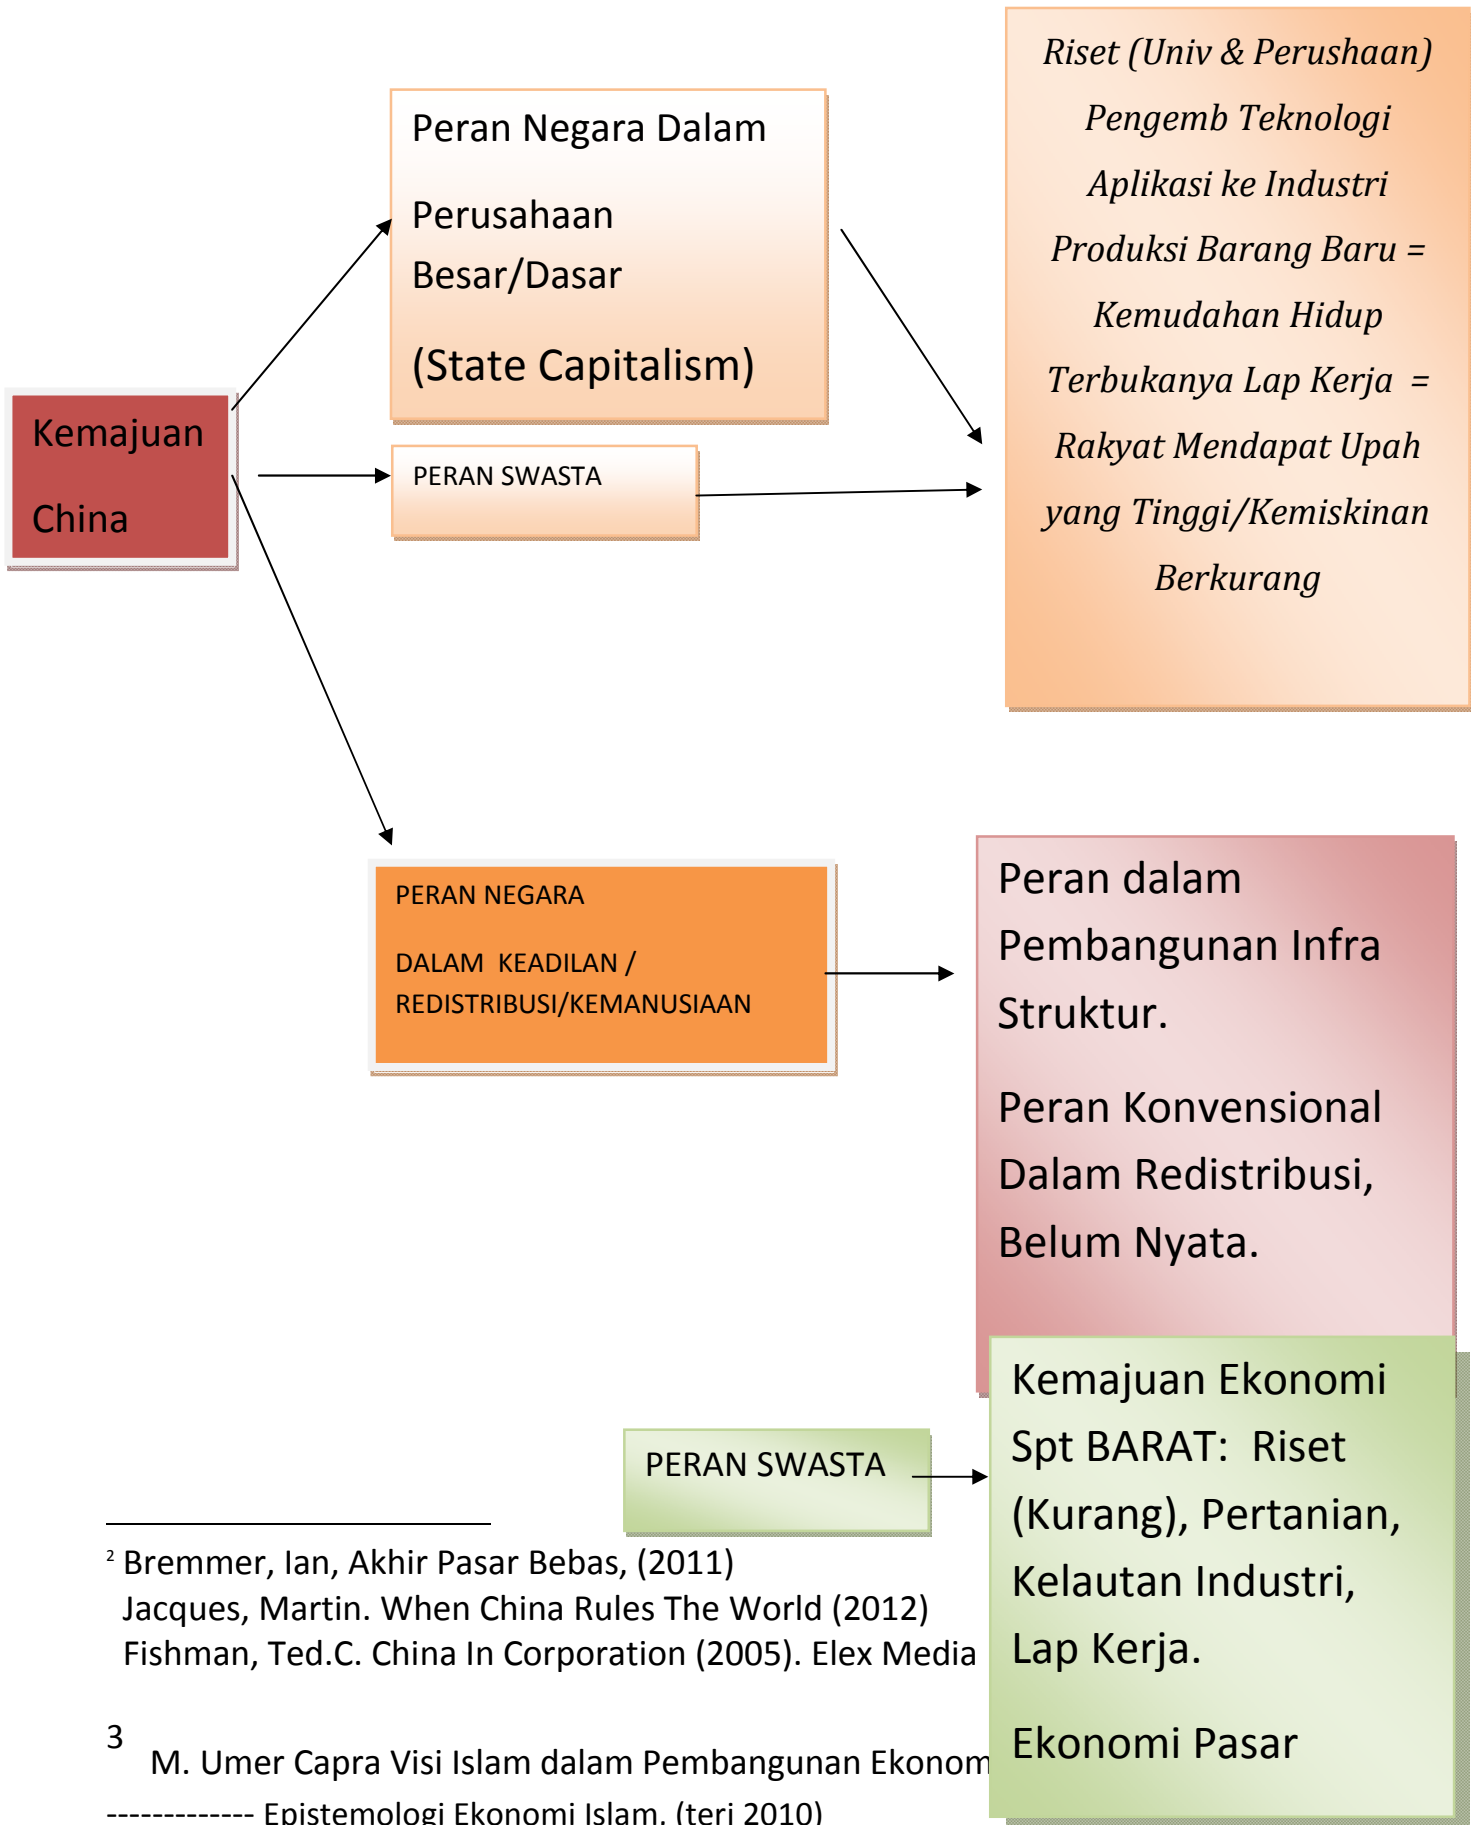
Kemajuan China

Peran Negara Dalam

Perusahaan Besar/Dasar

(State Capitalism)

PERAN SWASTA

Riset (Univ & Perushaan) Pengemb Teknologi Aplikasi ke Industri Produksi Barang Baru = Kemudahan Hidup Terbukanya Lap Kerja = Rakyat Mendapat Upah yang Tinggi/Kemiskinan Berkurang

PERAN NEGARA

DALAM KEADILAN / REDISTRIBUSI/KEMANUSIAAN

Peran dalam Pembangunan Infra Struktur.

Peran Konvensional Dalam Redistribusi, Belum Nyata.

PERAN SWASTA

Kemajuan Ekonomi Spt BARAT: Riset (Kurang), Pertanian, Kelautan Industri, Lap Kerja.

Ekonomi Pasar

² Bremmer, Ian, Akhir Pasar Bebas, (2011)
Jacques, Martin. When China Rules The World (2012)
Fishman, Ted.C. China In Corporation (2005). Elex Media

3 M. Umer Capra Visi Islam dalam Pembangunan Ekonom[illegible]
------------- Epistemologi Ekonomi Islam, (teri 2010)